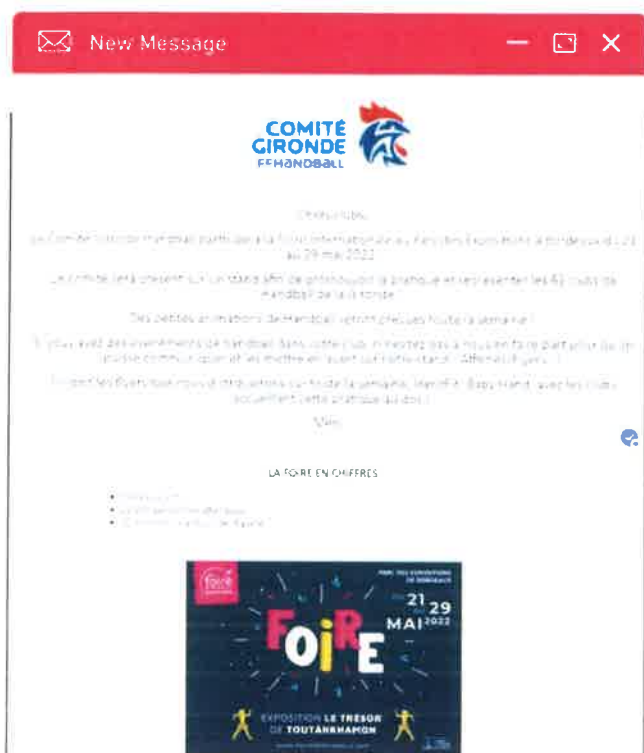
New Message

COMITÉ GIRONDE FFHANDBALL

Chers clubs,

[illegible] 21 au 29 mai 2022

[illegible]

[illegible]

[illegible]

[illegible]

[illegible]

LA FOIRE EN CHIFFRES

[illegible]
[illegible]
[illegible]

foire

PARC DES EXPOSITIONS DE BORDEAUX

21 29 MAI 2022

FOIRE

EXPOSITION LE TRÉSOR DE TOUTANKHAMON

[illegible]